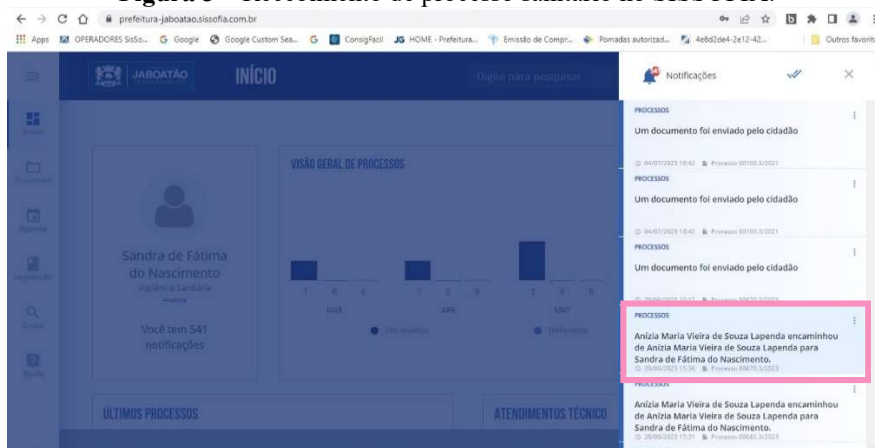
prefeitura-jaboatao.sissofia.com.br

Apps OPERADORES SisSo... Google Google Custom Sea... ConsigFacil HOME - Prefeitura... Emissão de Compr... Pomadas autorizad... 4e6d2de4-2e12-42... Outros favoritos

JABOATÃO INÍCIO Digite para pesquisar

Sandra de Fátima do Nascimento
Vigilância Sanitária

Você tem 541 notificações

VISÃO GERAL DE PROCESSOS

MAR APR MAY

Em análise Deferidos

ÚLTIMOS PROCESSOS

ATENDIMENTOS TÉCNICO

Notificações

PROCESSOS
Um documento foi enviado pelo cidadão
04/07/2023 18:42 Processo 00103.3/2021

PROCESSOS
Um documento foi enviado pelo cidadão
04/07/2023 18:42 Processo 00103.3/2021

PROCESSOS
Um documento foi enviado pelo cidadão
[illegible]

PROCESSOS
Anízia Maria Vieira de Souza Lapenda encaminhou de Anízia Maria Vieira de Souza Lapenda para Sandra de Fátima do Nascimento.
29/06/2023 15:36 Processo 00675.3/2023

PROCESSOS
Anízia Maria Vieira de Souza Lapenda encaminhou de Anízia Maria Vieira de Souza Lapenda para Sandra de Fátima do Nascimento.
29/06/2023 15:31 Processo 00665.3/2023